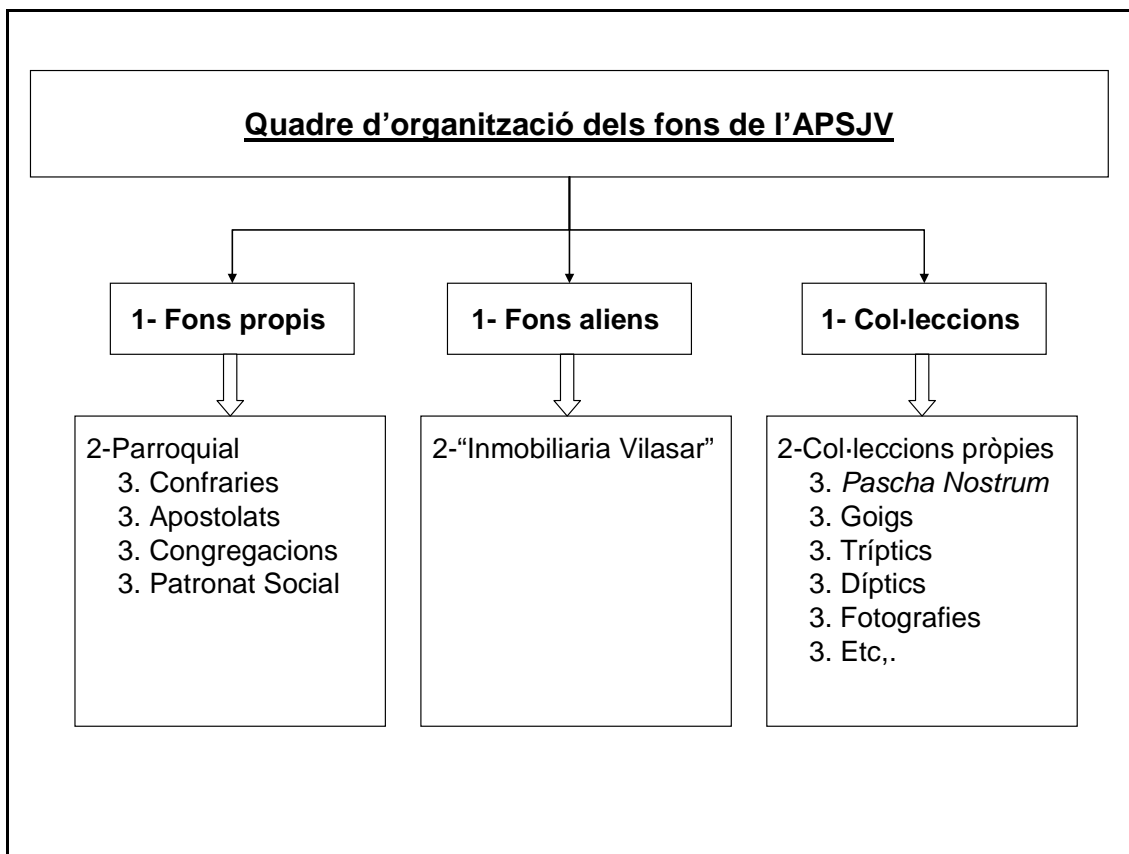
Quadre d'organització dels fons de l'APSJV

1- Fons propis

1- Fons aliens

1- Col·leccions

2-Parroquial
3. Confraries
3. Apostolats
3. Congregacions
3. Patronat Social

2-"Inmobiliaria Vilasar"

2-Col·leccions pròpies
3. Pascha Nostrum
3. Goigs
3. Tríptics
3. Díptics
3. Fotografies
3. Etc,.